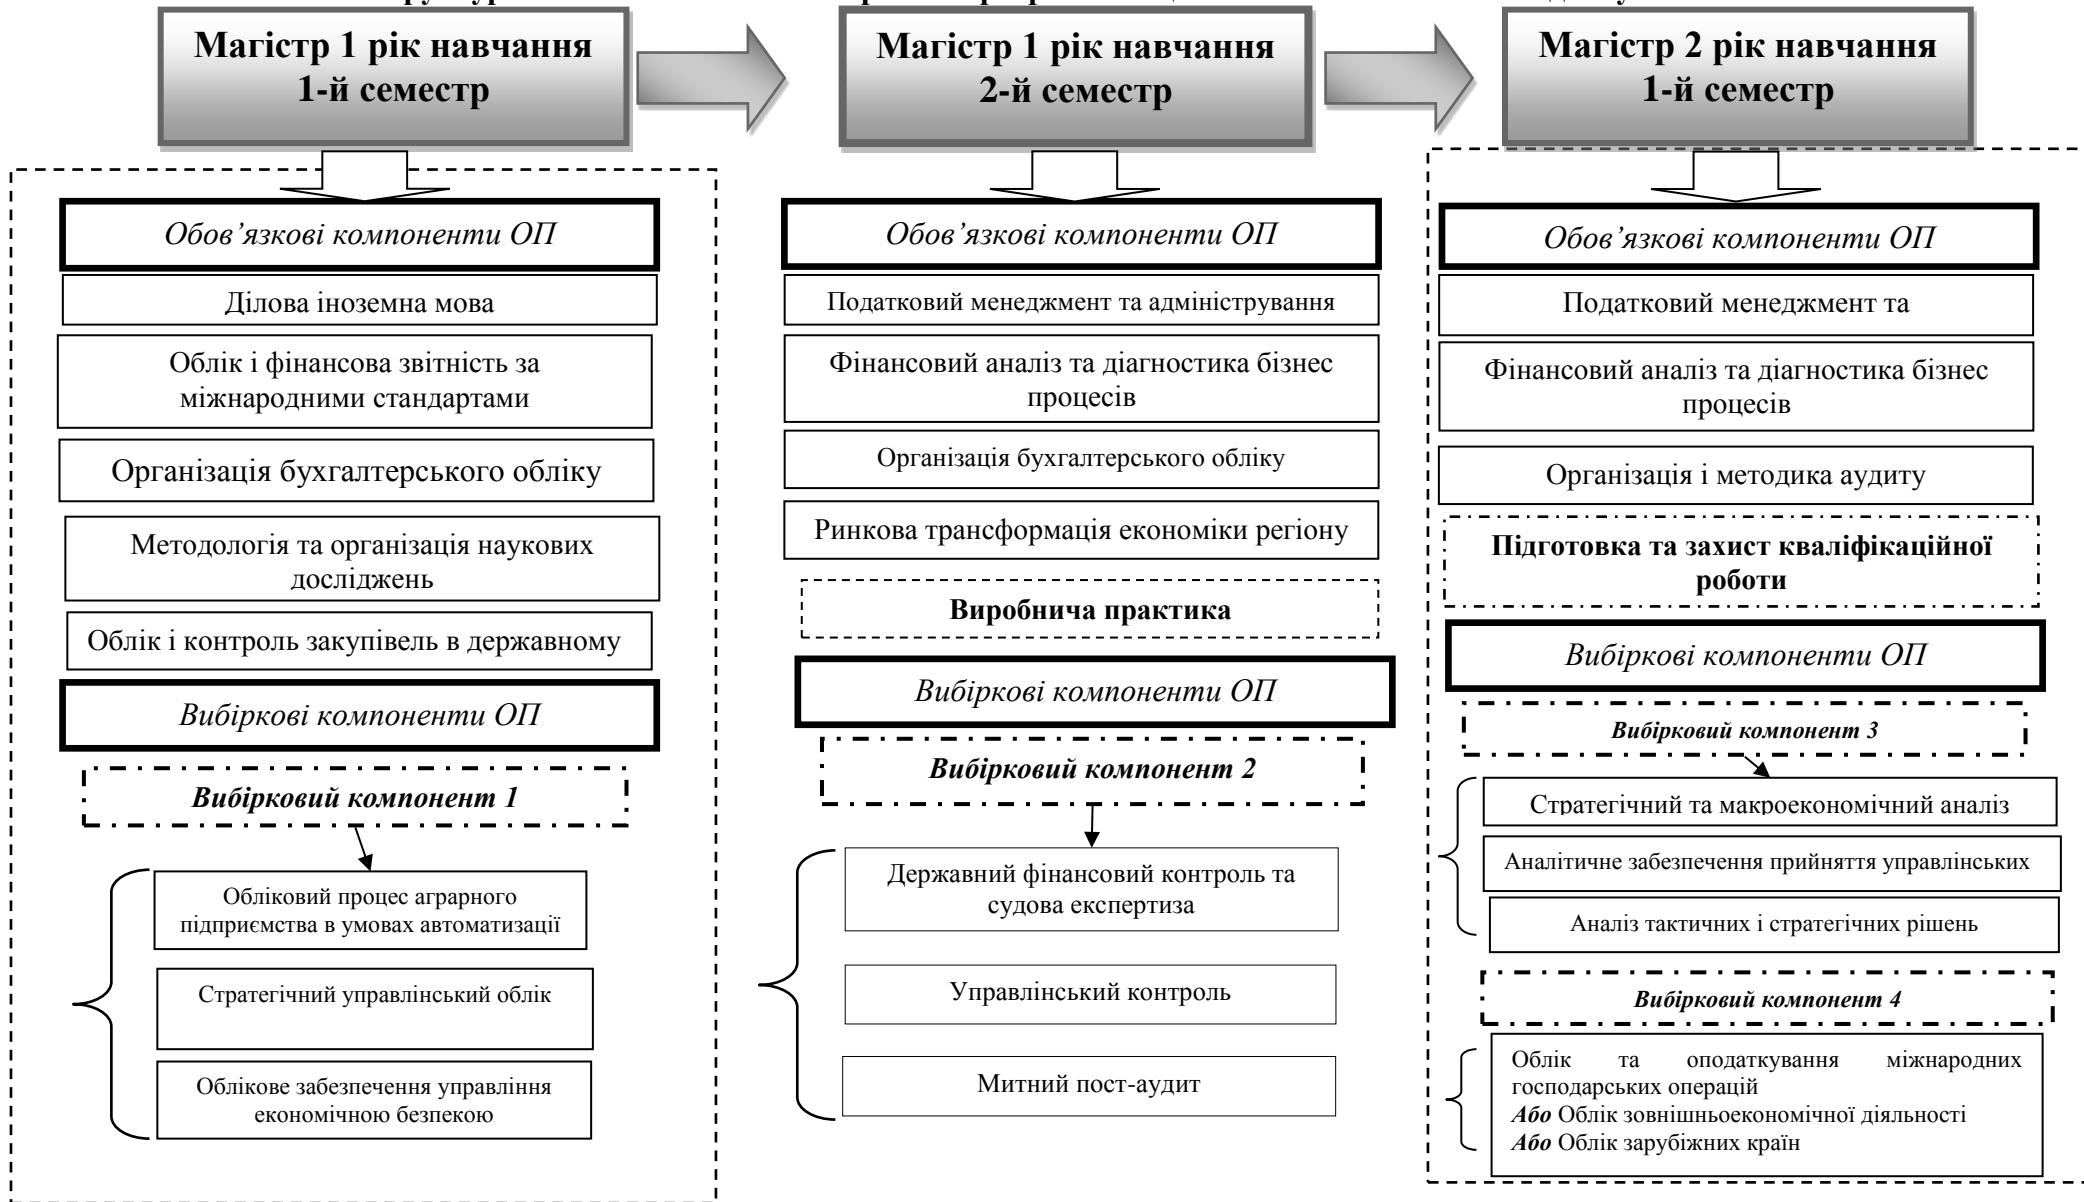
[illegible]

Магістр 1 рік навчання 1-й семестр

Обов'язкові компоненти ОП

Ділова іноземна мова

Облік і фінансова звітність за міжнародними стандартами

Організація бухгалтерського обліку

Методологія та організація наукових досліджень

Облік і контроль закупівель в державному

Вибіркові компоненти ОП

Вибірковий компонент 1

Обліковий процес аграрного підприємства в умовах автоматизації

Стратегічний управлінський облік

Облікове забезпечення управління економічною безпекою

Магістр 1 рік навчання 2-й семестр

Обов'язкові компоненти ОП

Податковий менеджмент та адміністрування

Фінансовий аналіз та діагностика бізнес процесів

Організація бухгалтерського обліку

Ринкова трансформація економіки регіону

Виробнича практика

Вибіркові компоненти ОП

Вибірковий компонент 2

Державний фінансовий контроль та судова експертиза

Управлінський контроль

Митний пост-аудит

Магістр 2 рік навчання 1-й семестр

Обов'язкові компоненти ОП

Податковий менеджмент та

Фінансовий аналіз та діагностика бізнес процесів

Організація і методика аудиту

Підготовка та захист кваліфікаційної роботи

Вибіркові компоненти ОП

Вибірковий компонент 3

Стратегічний та макроекономічний аналіз

Аналітичне забезпечення прийняття управлінських

Аналіз тактичних і стратегічних рішень

Вибірковий компонент 4

Облік та оподаткування міжнародних господарських операцій
Або Облік зовнішньоекономічної діяльності
Або Облік зарубіжних країн